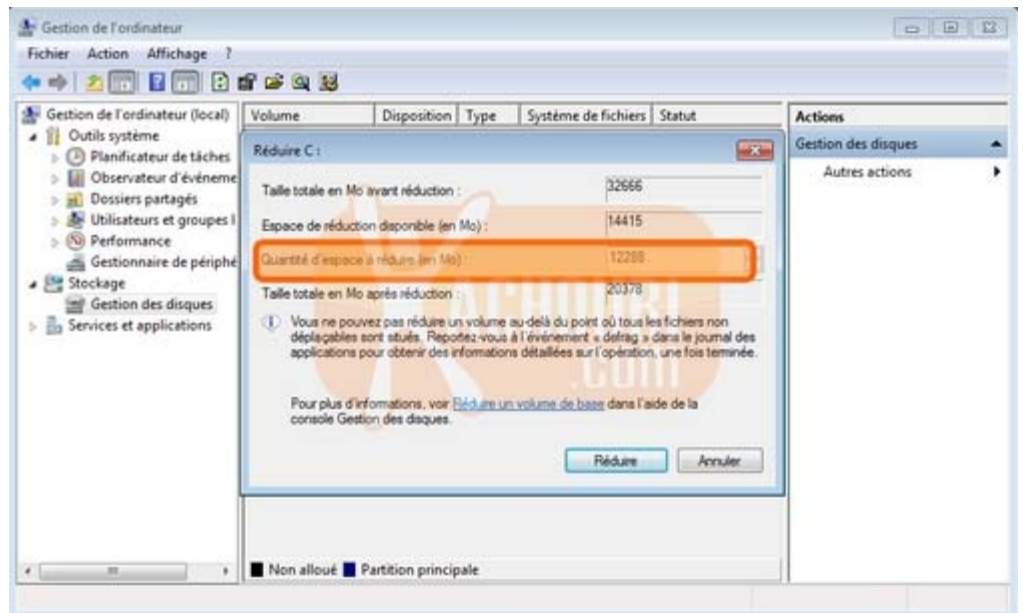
Gestion de l'ordinateur

Fichier Action Affichage ?

Gestion de l'ordinateur (local)
Outils système
Planificateur de tâches
Observateur d'événeme
Dossiers partagés
Utilisateurs et groupes l
Performance
Gestionnaire de périphé
Stockage
Gestion des disques
Services et applications

| Volume | Disposition | Type | Système de fichiers | Statut |
|---|---|---|---|---|

Actions
Gestion des disques
Autres actions

Réduire C :

Taille totale en Mo avant réduction : 32666

Espace de réduction disponible (en Mo) : 14415

Quantité d'espace à réduire (en Mo) : 12288

Taille totale en Mo après réduction : 20378

Vous ne pouvez pas réduire un volume au-delà du point où tous les fichiers non déplaçables sont situés. Reportez-vous à l'événement « defrag » dans le journal des applications pour obtenir des informations détaillées sur l'opération, une fois terminée.

Pour plus d'informations, voir Réduire un volume de base dans l'aide de la console Gestion des disques.

Réduire Annuler

Non alloué Partition principale